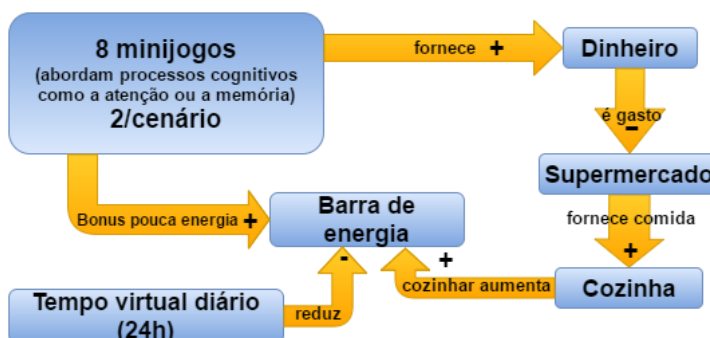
8 minijogos
(abordam processos cognitivos como a atenção ou a memória)
2/cenário

fornece +

Dinheiro

é gasto
-

Supermercado

fornece comida
+

Cozinha

Bonus pouca energia +

Barra de energia

-

+

cozinhar aumenta

Tempo virtual diário (24h)

reduz